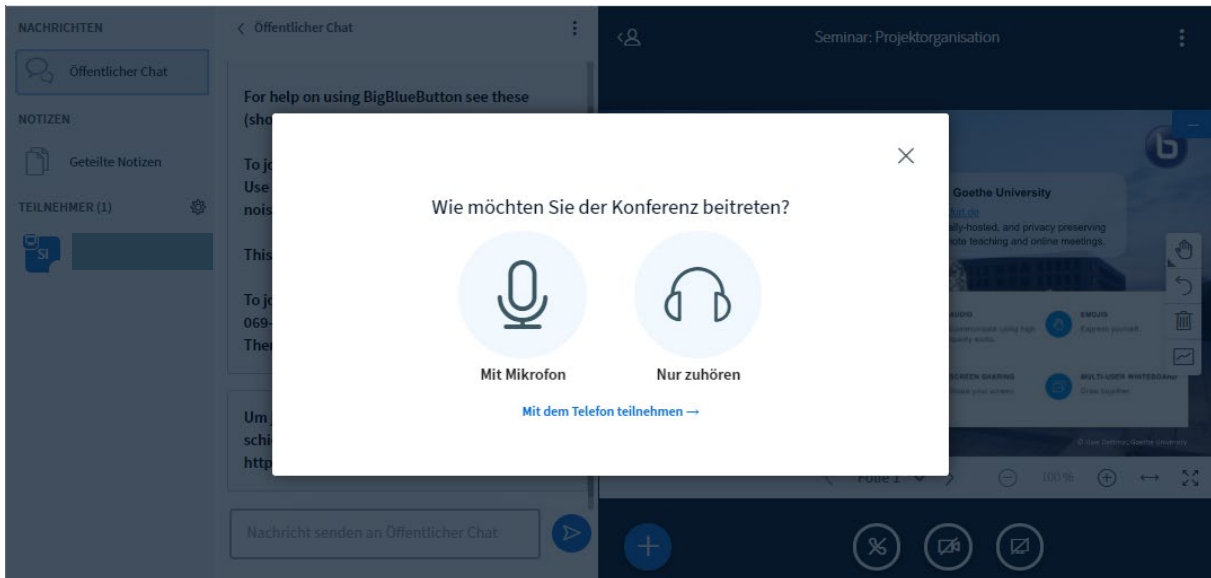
NACHRICHTEN

Öffentlicher Chat

NOTIZEN

Geteilte Notizen

TEILNEHMER (1)

SI

< Öffentlicher Chat

For help on using BigBlueButton see these (sho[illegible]

To jo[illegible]
Use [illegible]
nois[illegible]

This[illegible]

To jo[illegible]
069-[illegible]
Ther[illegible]

Um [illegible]
schi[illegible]
http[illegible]

Nachricht senden an Öffentlicher Chat

Seminar: Projektorganisation

Goethe University
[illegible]ally-hosted, and privacy preserving
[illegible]ote teaching and online meetings.

EMOJIS
Express yourself.

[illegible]CREEN SHARING
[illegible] your screen.

MULTI-USER WHITEBOARD
Draw together.

© Uwe Dettmar, Goethe University

Folie 1

100 %

Wie möchten Sie der Konferenz beitreten?

Mit Mikrofon

Nur zuhören

Mit dem Telefon teilnehmen →